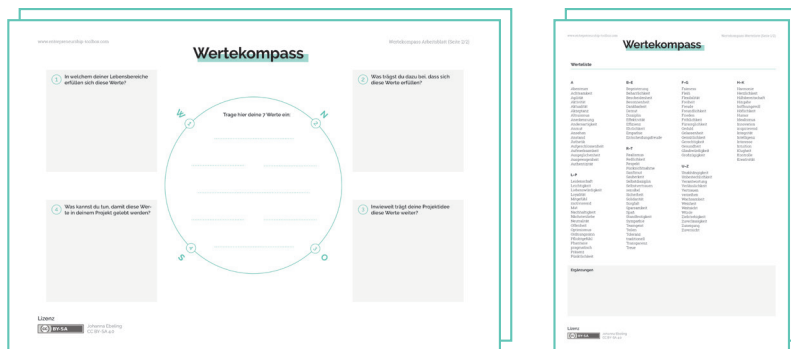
www.entrepreneurship-toolbox.com

Wertekompass

Wertekompass Arbeitsblatt (Seite 1/2)

1 In welchem dieser Lebensbereiche erfüllen sich diese Werte?

2 Was trägst du dazu bei, dass sich diese Werte erfüllen?

Trage hier deine 7 Werte ein:

W

N

S

O

4 Was kannst du tun, damit diese Werte in deinem Projekt gelebt werden?

3 Inwieweit trägt deine Projektidee diese Werte weiter?

Lizenz

BY-SA Johanna Dzialog CC BY-SA 4.0

www.entrepreneurship-toolbox.com

Wertekompass

Wertekompass Arbeitsblatt (Seite 2/2)

Werteliste

A

D–E

F–G

H–K

L–P

R–T

U–Z

Ergänzungen

Lizenz

Johanna Dzialog CC BY-SA 4.0